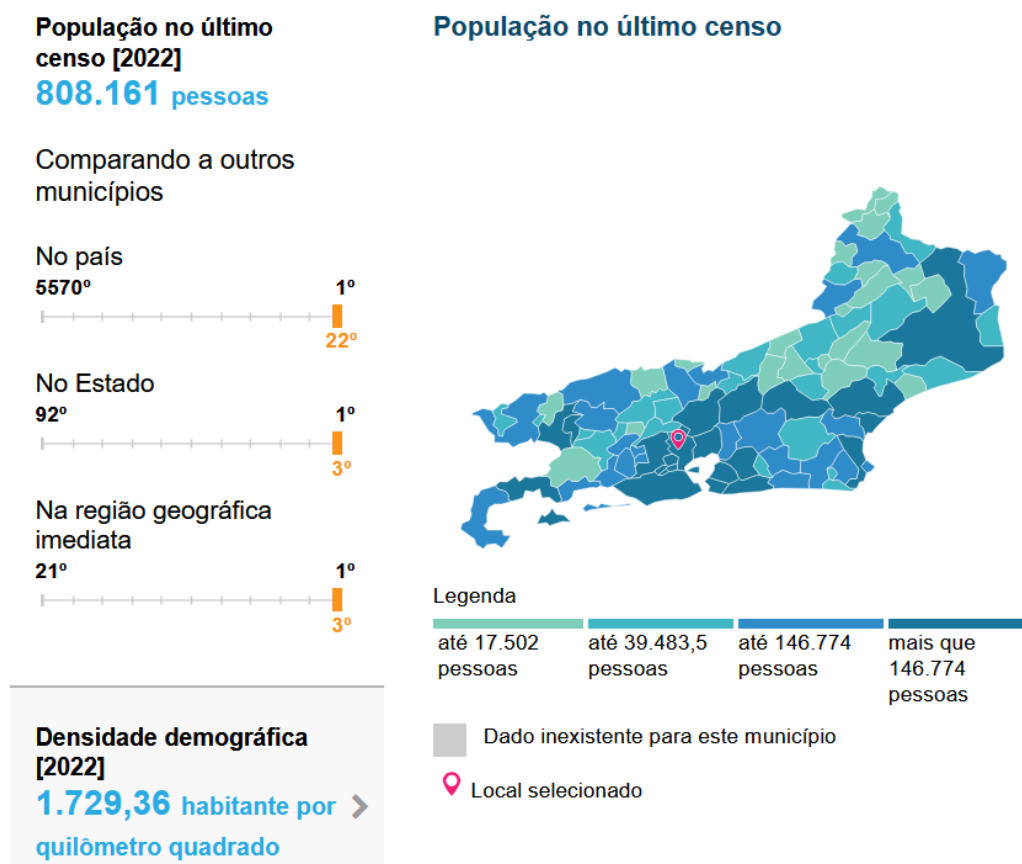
População no último censo [2022]
808.161 pessoas

Comparando a outros municípios

No país
5570º 1º
22º

No Estado
92º 1º
3º

Na região geográfica imediata
21º 1º
3º

Densidade demográfica [2022]
1.729,36 habitante por quilômetro quadrado

População no último censo

Legenda

até 17.502 pessoas | até 39.483,5 pessoas | até 146.774 pessoas | mais que 146.774 pessoas

Dado inexistente para este município

Local selecionado